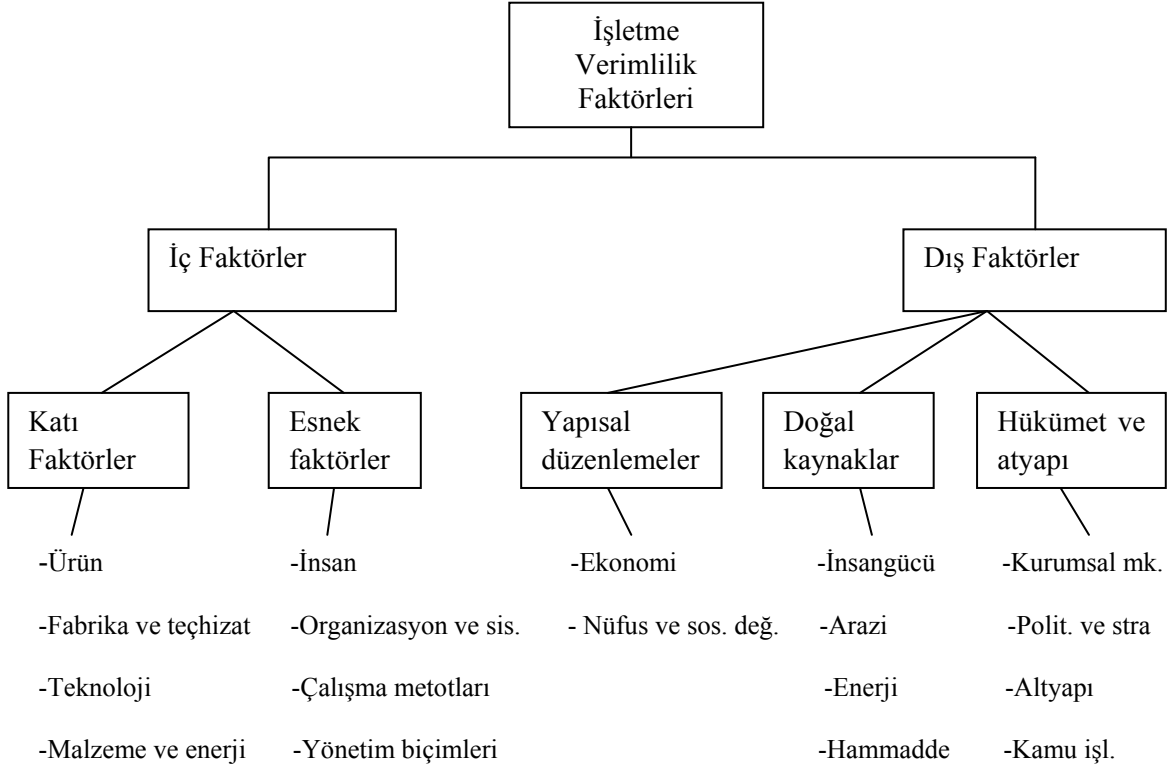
İşletme Verimlilik Faktörleri

İç Faktörler

Dış Faktörler

Katı Faktörler

-Ürün
-Fabrika ve teçhizat
-Teknoloji
-Malzeme ve enerji

Esnek faktörler

-İnsan
-Organizasyon ve sis.
-Çalışma metotları
-Yönetim biçimleri

Yapısal düzenlemeler

-Ekonomi
- Nüfus ve sos. değ.

Doğal kaynaklar

-İnsangücü
-Arazi
-Enerji
-Hammadde

Hükümet ve atyapı

-Kurumsal mk.
-Polit. ve stra
-Altyapı
-Kamu işl.